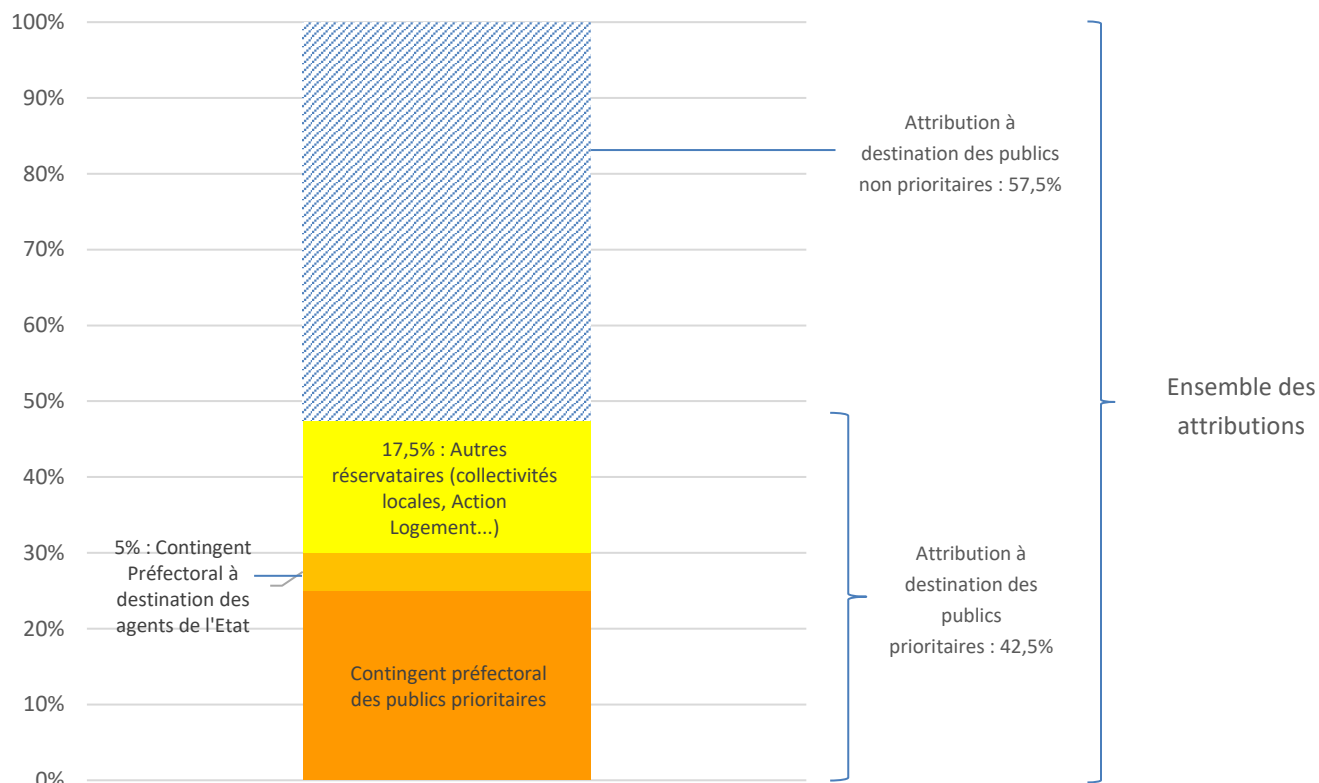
100%
90%
80%
70%
60%
50%
40%
30%
20%
10%
0%

Attribution à destination des publics non prioritaires : 57,5%

17,5% : Autres réservataires (collectivités locales, Action Logement...)

5% : Contingent Préfectoral à destination des agents de l'Etat

Contingent préfectoral des publics prioritaires

Attribution à destination des publics prioritaires : 42,5%

Ensemble des attributions